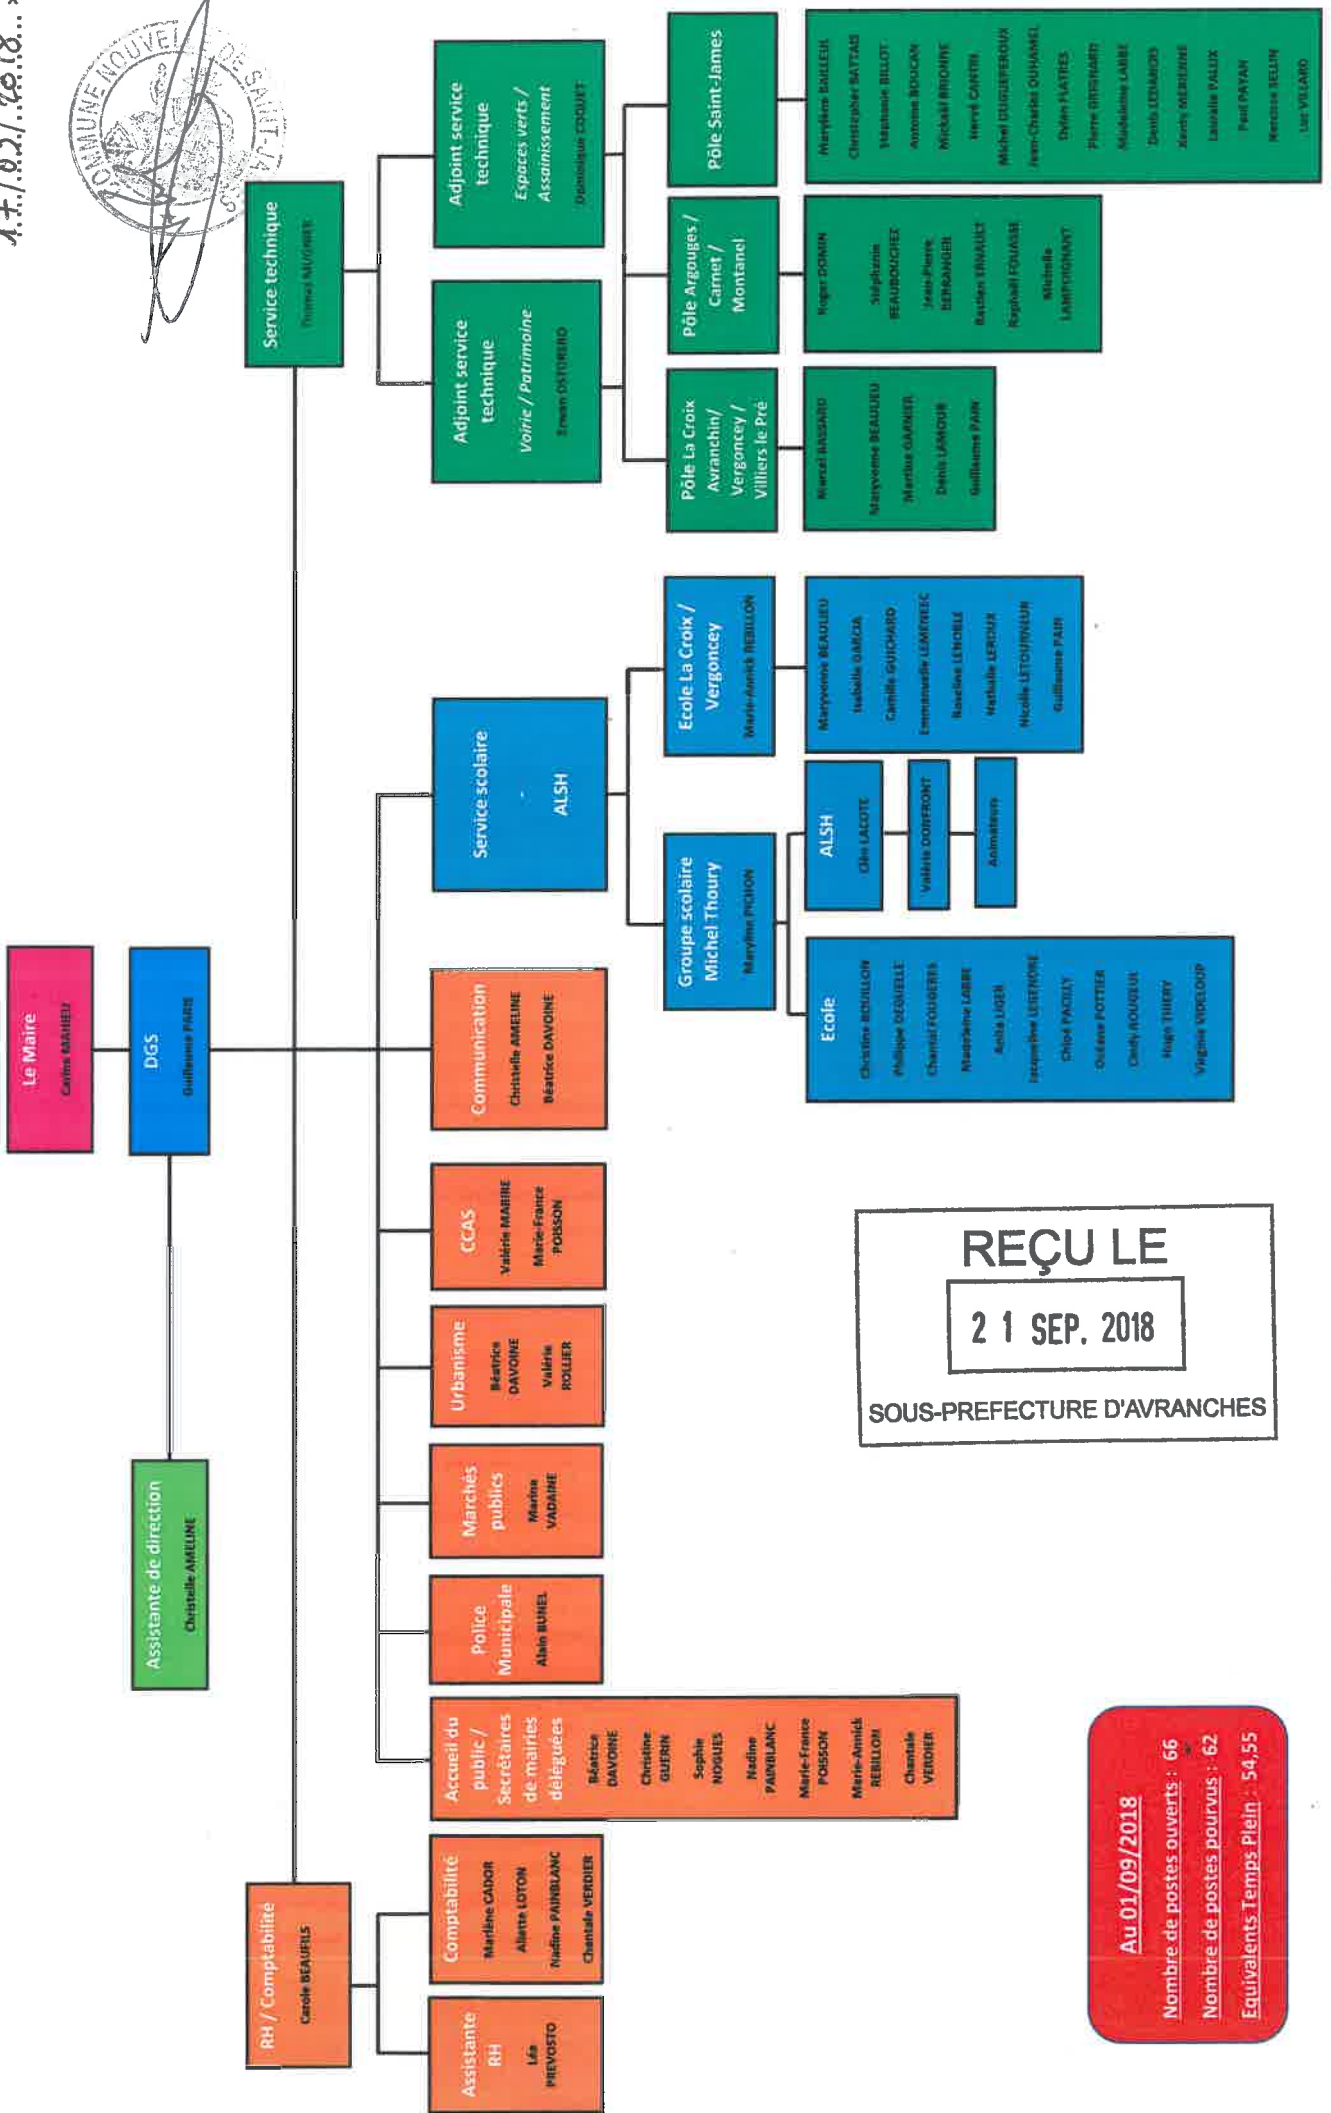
A.+.7.07.70.7018...

COMMUNE NOUVELLE DE SAINT-JAMES

Le Maire
Carine MAHIEU

DGS
Guillaume PARIS

Assistante de direction
Christelle AMELINE

Service technique
Thomas MUGNIER

Adjoint service technique
Espaces verts / Assainissement
Dominique COQUET

Adjoint service technique
Voirie / Patrimoine
Erwan DITORIERO

Pôle Saint-James

Marylène BAILLEUL
Christopher BATTAIS
Stéphanie BILLOT
Antoine BOUCAN
Mickaël BRIONNE
Hervé CANTIN
Michel DUGUEPEROUX
Jean-Charles DUHAMEL
Dylan FLATRES
Pierre GRISNARD
Madeleine LABBE
Denis LEDANOIS
Xandy MERIENNE
Lauralie PALLIX
Paul PAYAN
Ketcisse SELLIN
Luc VILLARD

Pôle Argouges / Carnet / Montanel

Roger DOMIN
Stéphane BEAUDOUCHET
Jean-Pierre BERRANGER
Bastien ERNAULT
Raphaël FOUASSE
Michelle LAMPIGNANT

Pôle La Croix Avranchin/ Vergoncey / Villiers le Pré

Marcel BASSARD
Maryvonne BEAULIEU
Martine GARNIER
Denis LAMOUR
Guillaume PAIN

Service scolaire
-
ALSH

Ecole La Croix / Vergoncey
Marie-Annick REBILLON

Maryvonne BEAULIEU
Isabelle GARCIA
Camille GUICHARD
Emmanuelle LEMENEC
Roseline LEMOEL
Nathalie LEROUX
Nicole LETOURNEUR
Guillaume PAIN

Groupe scolaire Michel Thoury
Maryline PICHON

ALSH
Glen LACOTE

Valérie DONFRONT

Animateurs

Ecole
Christine BOUILLON
Philippe DEQUELLE
Chantal FOUGERES
Madeleine LABBE
Anita LIGER
Jacqueline LEGENDRE
Chloé PACILLY
Océane POTTIER
Cindy ROUGEUL
Hugo THIERY
Virginie VIDELOUP

Communication
Christelle AMELINE
Béatrice DAVOINE

CCAS
Valérie MABIRE
Marie-France POISSON

Urbanisme
Béatrice DAVOINE
Valérie ROLLIER

Marchés publics
Marine VADAINE

Police Municipale
Alain BUNEL

Accueil du public / Secrétaires de mairies déléguées
Béatrice DAVOINE
Christine GUERIN
Sophie NOGUES
Nadine PAINBLANC
Marie-France POISSON
Marie-Annick REBILLON
Chantale VERDIER

RH / Comptabilité
Carole BEAUFILS

Comptabilité
Marlène CADOR
Aliette LOTON
Nadine PAINBLANC
Chantale VERDIER

Assistante RH
Léa PREVOSTO

REÇU LE
2 1 SEP. 2018
SOUS-PREFECTURE D'AVRANCHES

Au 01/09/2018
Nombre de postes ouverts : 66
Nombre de postes pourvus : 62
Equivalents Temps Plein : 54,55